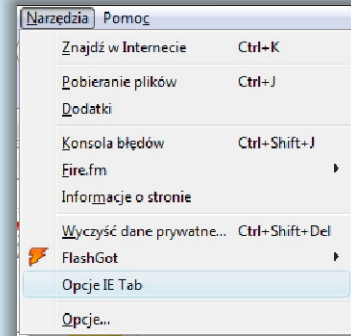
Narzędzia Pomoc

Znajdź w Internecie Ctrl+K

Pobieranie plików Ctrl+J

Dodatki

Konsola błędów Ctrl+Shift+J

Fire.fm

Informacje o stronie

Wyczyść dane prywatne... Ctrl+Shift+Del

FlashGot

Opcje IE Tab

Opcje...